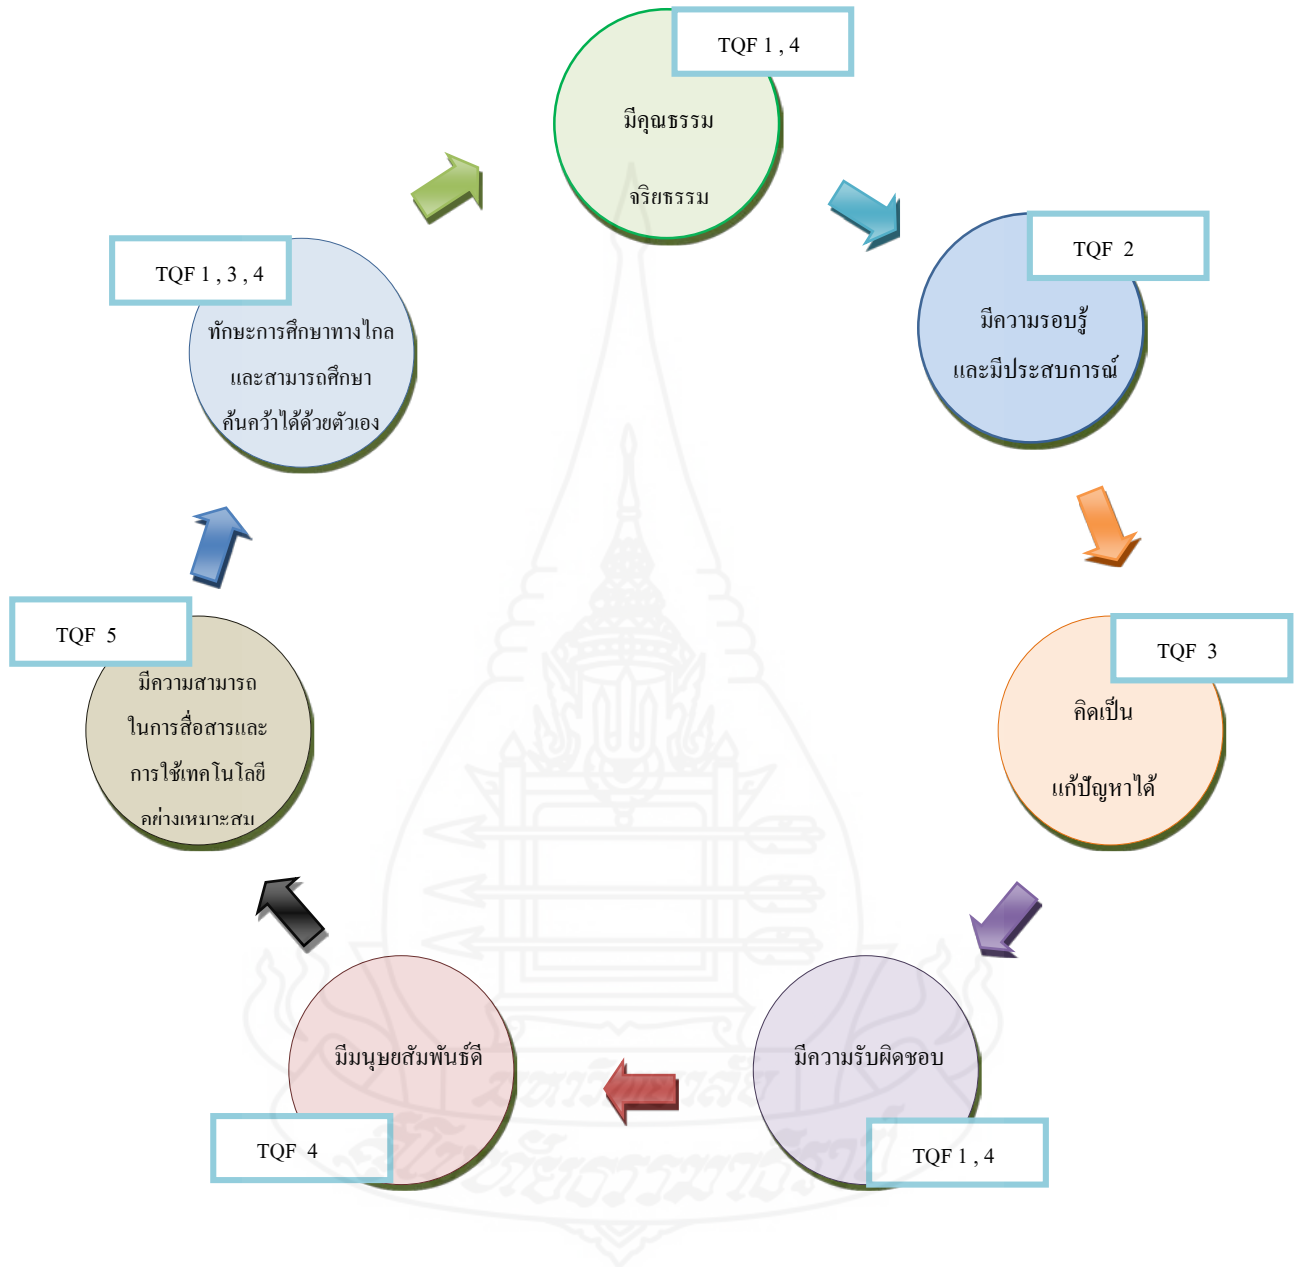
TQF 1 , 4

มีคุณธรรม

จริยธรรม

TQF 2

มีความรอบรู้

และมีประสบการณ์

TQF 3

คิดเป็น

แก้ปัญหาได้

มีความรับผิดชอบ

TQF 1 , 4

มีมนุษยสัมพันธ์ดี

TQF 4

TQF 5

มีความสามารถ

ในการสื่อสารและ

การใช้เทคโนโลยี

อย่างเหมาะสม

TQF 1 , 3 , 4

ทักษะการศึกษาทางไกล

และสามารถศึกษา

ค้นคว้าได้ด้วยตัวเอง

มหาวิทยาลัย

สุโขทัยธรรมาธิราช